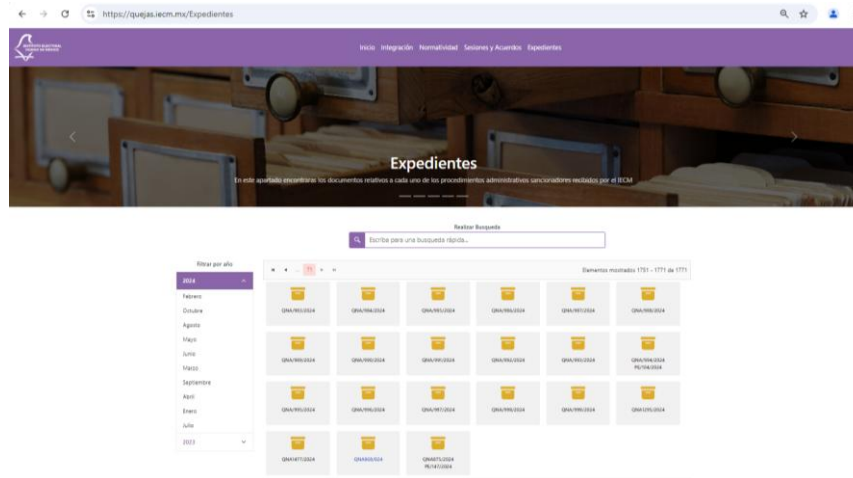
https://quejas.iecm.mx/Expedientes

INSTITUTO ELECTORAL CIUDAD DE MÉXICO

Inicio Integración Normatividad Sesiones y Acuerdos Expedientes

Expedientes

En este apartado encontrarás los documentos relativos a cada uno de los procedimientos administrativos sancionadores iniciados por el IECM

Realizar Busqueda

Escriba para una busqueda rápida...

Filtrar por año

2024

Febrero

Octubre

Agosto

Mayo

Junio

Marzo

Septiembre

Abril

Enero

Julio

2023

Elementos mostrados 1751 - 1771 de 1771

| QNA/983/2024 | QNA/984/2024 | QNA/985/2024 | QNA/986/2024 | QNA/987/2024 | QNA/988/2024 |
|---|---|---|---|---|---|
| QNA/989/2024 | QNA/990/2024 | QNA/991/2024 | QNA/992/2024 | QNA/993/2024 | QNA/994/2024 PE/104/2024 |
| QNA/995/2024 | QNA/996/2024 | QNA/997/2024 | QNA/998/2024 | QNA/999/2024 | QNA/1295/2024 |
| QNA/1477/2024 | QNA/6/2024 | QNA/675/2024 PE/147/2024 | | | |